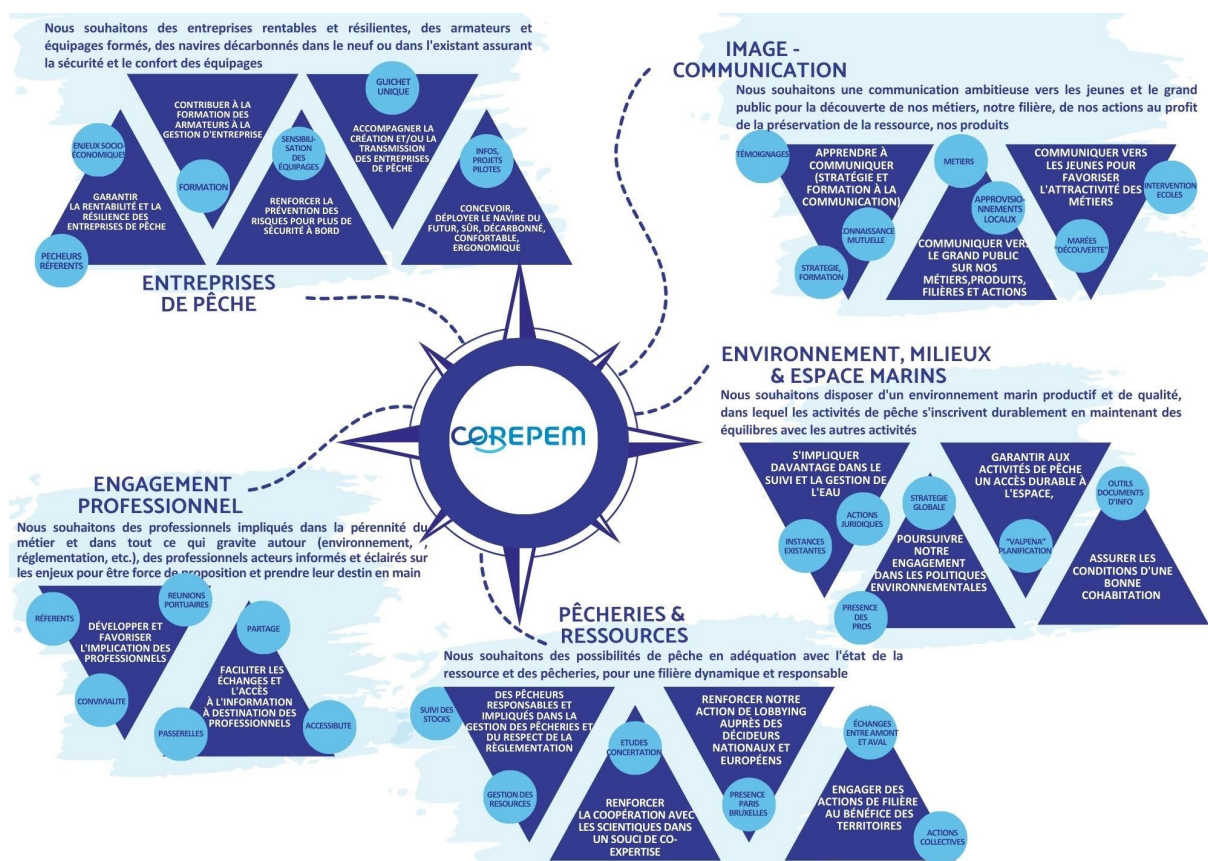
Nous souhaitons des entreprises rentables et résilientes, des armateurs et équipages formés, des navires décarbonnés dans le neuf ou dans l'existant assurant la sécurité et le confort des équipages

CONTRIBUER À LA FORMATION DES ARMATEURS À LA GESTION D'ENTREPRISE

GUICHET UNIQUE

ACCOMPAGNER LA CRÉATION ET/OU LA TRANSMISSION DES ENTREPRISES DE PÊCHE

ENJEUX SOCIO-ÉCONOMIQUES

SENSIBILISATION DES ÉQUIPAGES

INFOS, PROJETS PILOTES

FORMATION

GARANTIR LA RENTABILITÉ ET LA RÉSILIENCE DES ENTREPRISES DE PÊCHE

RENFORCER LA PRÉVENTION DES RISQUES POUR PLUS DE SÉCURITÉ À BORD

CONCEVOIR, DÉPLOYER LE NAVIRE DU FUTUR, SÛR, DÉCARBONNÉ, CONFORTABLE, ERGONOMIQUE

PECHEURS RÉFERENTS

ENTREPRISES DE PÊCHE

IMAGE - COMMUNICATION

Nous souhaitons une communication ambitieuse vers les jeunes et le grand public pour la découverte de nos métiers, notre filière, de nos actions au profit de la préservation de la ressource, nos produits

TÉMOIGNAGES

APPRENDRE À COMMUNIQUER (STRATÉGIE ET FORMATION À LA COMMUNICATION)

METIERS

COMMUNIQUER VERS LES JEUNES POUR FAVORISER L'ATTRACTIVITÉ DES MÉTIERS

APPROVISIONNEMENTS LOCAUX

INTERVENTION ECOLES

CONNAISSANCE MUTUELLE

COMMUNIQUER VERS LE GRAND PUBLIC SUR NOS MÉTIERS,PRODUITS, FILIÈRES ET ACTIONS

MARÉES "DÉCOUVERTE"

STRATEGIE, FORMATION

ENVIRONNEMENT, MILIEUX & ESPACE MARINS

Nous souhaitons disposer d'un environnement marin productif et de qualité, dans lequel les activités de pêche s'inscrivent durablement en maintenant des équilibres avec les autres activités

COREPEM

S'IMPLIQUER DAVANTAGE DANS LE SUIVI ET LA GESTION DE L'EAU

GARANTIR AUX ACTIVITÉS DE PÊCHE UN ACCÈS DURABLE À L'ESPACE,

OUTILS DOCUMENTS D'INFO

STRATEGIE GLOBALE

ACTIONS JURIDIQUES

INSTANCES EXISTANTES

POURSUIVRE NOTRE ENGAGEMENT DANS LES POLITIQUES ENVIRONNEMENTALES

"VALPENA" PLANIFICATION

ASSURER LES CONDITIONS D'UNE BONNE COHABITATION

PRESENCE DES PROS

ENGAGEMENT PROFESSIONNEL

Nous souhaitons des professionnels impliqués dans la pérennité du métier et dans tout ce qui gravite autour (environnement, réglementation, etc.), des professionnels acteurs informés et éclairés sur les enjeux pour être force de proposition et prendre leur destin en main

RÉFERENTS

REUNIONS PORTUAIRES

DÉVELOPPER ET FAVORISER L'IMPLICATION DES PROFESSIONNELS

PARTAGE

CONVIVIALITE

FACILITER LES ÉCHANGES ET L'ACCÈS À L'INFORMATION À DESTINATION DES PROFESSIONNELS

PASSERELLES

ACCESSIBILTE

PÊCHERIES & RESSOURCES

Nous souhaitons des possibilités de pêche en adéquation avec l'état de la ressource et des pêcheries, pour une filière dynamique et responsable

SUIVI DES STOCKS

DES PÊCHEURS RESPONSABLES ET IMPLIQUÉS DANS LA GESTION DES PÊCHERIES ET DU RESPECT DE LA RÈGLEMENTATION

RENFORCER NOTRE ACTION DE LOBBYING AUPRÈS DES DÉCIDEURS NATIONAUX ET EUROPÉENS

ÉCHANGES ENTRE AMONT ET AVAL

ETUDES CONCERTATION

GESTION DES RESOURCES

RENFORCER LA COOPÉRATION AVEC LES SCIENTIQUES DANS UN SOUCI DE CO-EXPERTISE

PRESENCE PARIS BRUXELLES

ENGAGER DES ACTIONS DE FILIÈRE AU BÉNEFICE DES TERRITOIRES

ACTIONS COLLECTIVES